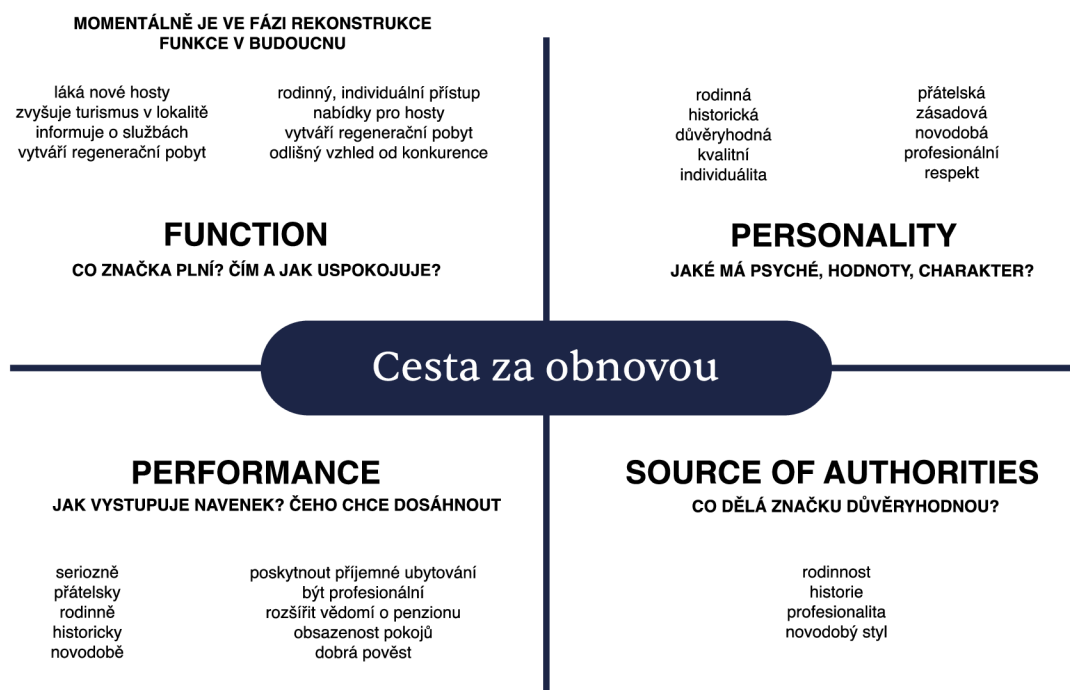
MOMENTÁLNĚ JE VE FÁZI REKONSTRUKCE
FUNKCE V BUDOUCNU

láká nové hosty
zvyšuje turismus v lokalitě
informuje o službách
vytváří regenerační pobyt

rodinný, individuální přístup
nabídky pro hosty
vytváří regenerační pobyt
odlišný vzhled od konkurence

FUNCTION
CO ZNAČKA PLNÍ? ČÍM A JAK USPOKOJUJE?

rodinná
historická
důvěryhodná
kvalitní
individuálita

přátelská
zásadová
novodobá
profesionální
respekt

PERSONALITY
JAKÉ MÁ PSYCHÉ, HODNOTY, CHARAKTER?

Cesta za obnovou

PERFORMANCE
JAK VYSTUPUJE NAVENEK? ČEHO CHCE DOSÁHNOUT

seriozně
přátelsky
rodinně
historicky
novodobě

poskytnout příjemné ubytování
být profesionální
rozšířit vědomí o penzionu
obsazenost pokojů
dobrá pověst

SOURCE OF AUTHORITIES
CO DĚLÁ ZNAČKU DŮVĚRYHODNOU?

rodinnost
historie
profesionalita
novodobý styl